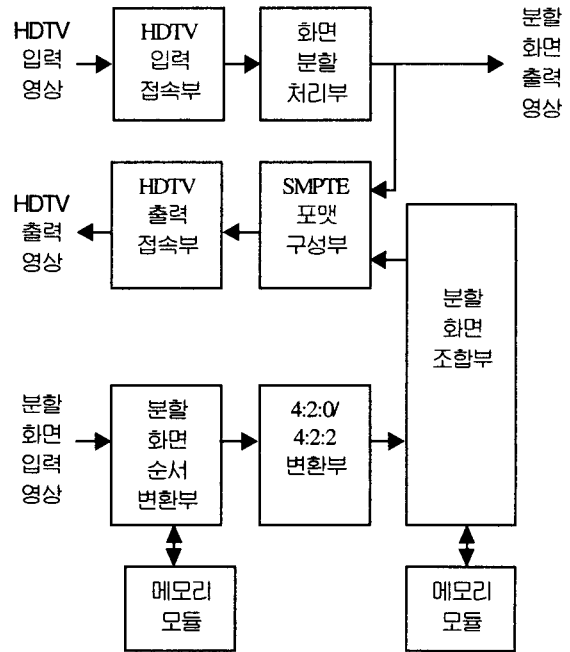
HDTV 입력 영상

HDTV 입력 접속부

화면 분할 처리부

분할 화면 출력 영상

HDTV 출력 영상

HDTV 출력 접속부

SMPTE 포맷 구성부

분할 화면 조합부

분할 화면 입력 영상

분할 화면 순서 변환부

4:2:0/ 4:2:2 변환부

메모리 모듈

메모리 모듈